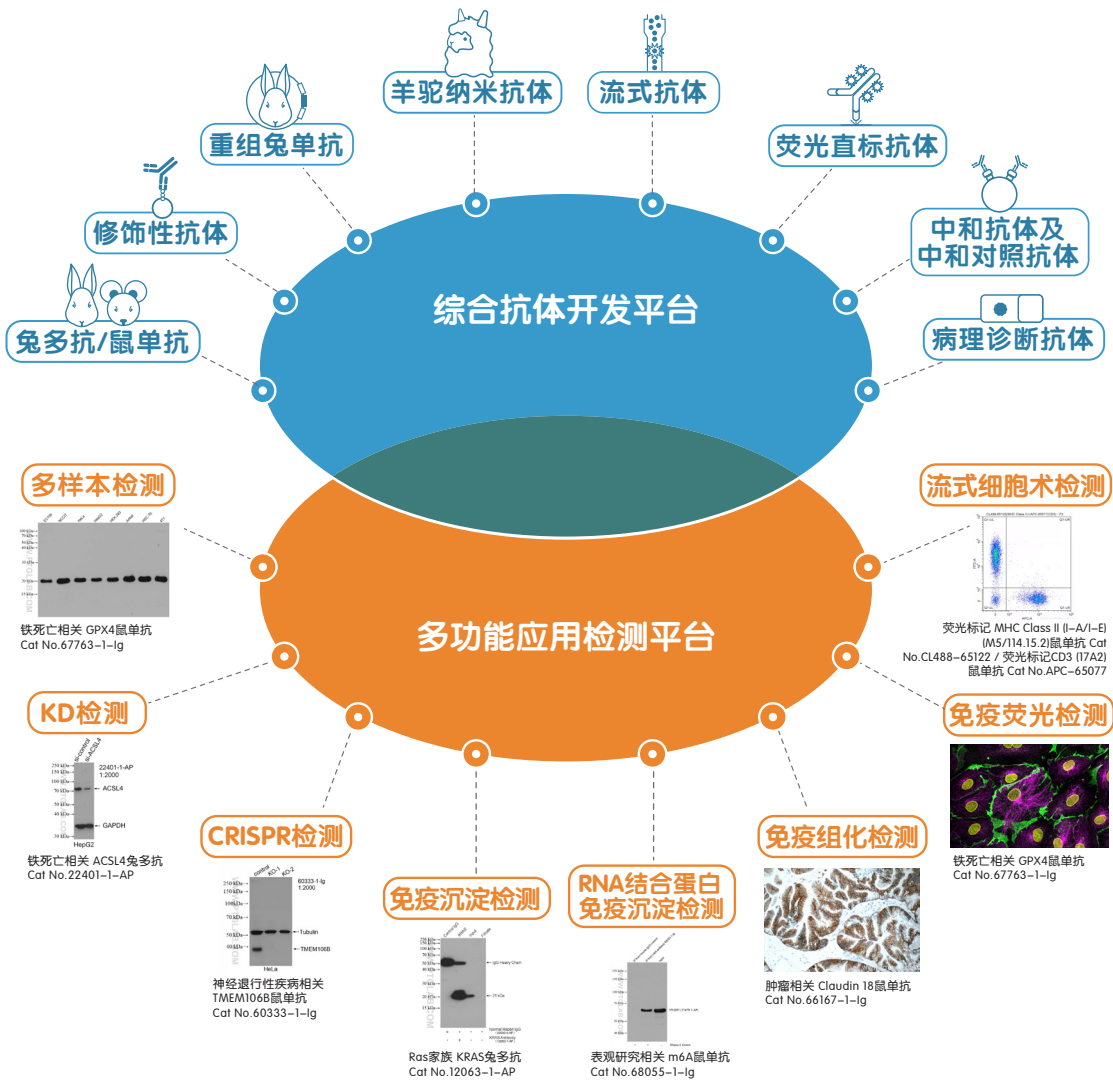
羊驼纳米抗体

流式抗体

重组兔单抗

荧光直标抗体

修饰性抗体

中和抗体及中和对照抗体

兔多抗/鼠单抗

综合抗体开发平台

病理诊断抗体

多样本检测

流式细胞术检测

铁死亡相关 GPX4鼠单抗
Cat No.67763-1-Ig

多功能应用检测平台

荧光标记 MHC Class II (I-A/I-E) (M5/114.15.2)鼠单抗 Cat No.CL488-65122 / 荧光标记CD3 (17A2) 鼠单抗 Cat No.APC-65077

KD检测

免疫荧光检测

22401-1-AP
1:2000
ACSL4
GAPDH
HepG2

铁死亡相关 ACSL4兔多抗
Cat No.22401-1-AP

CRISPR检测

铁死亡相关 GPX4鼠单抗
Cat No.67763-1-Ig

60333-1-Ig
1:2000
control
KO-1
KO-2
Tubulin
TMEM106B
HeLa

神经退行性疾病相关 TMEM106B鼠单抗
Cat No.60333-1-Ig

免疫沉淀检测

RNA结合蛋白免疫沉淀检测

免疫组化检测

肿瘤相关 Claudin 18鼠单抗
Cat No.66167-1-Ig

IgG Heavy Chain
21 kDa

Ras家族 KRAS兔多抗
Cat No.12063-1-AP

表观研究相关 m6A鼠单抗
Cat No.68055-1-Ig